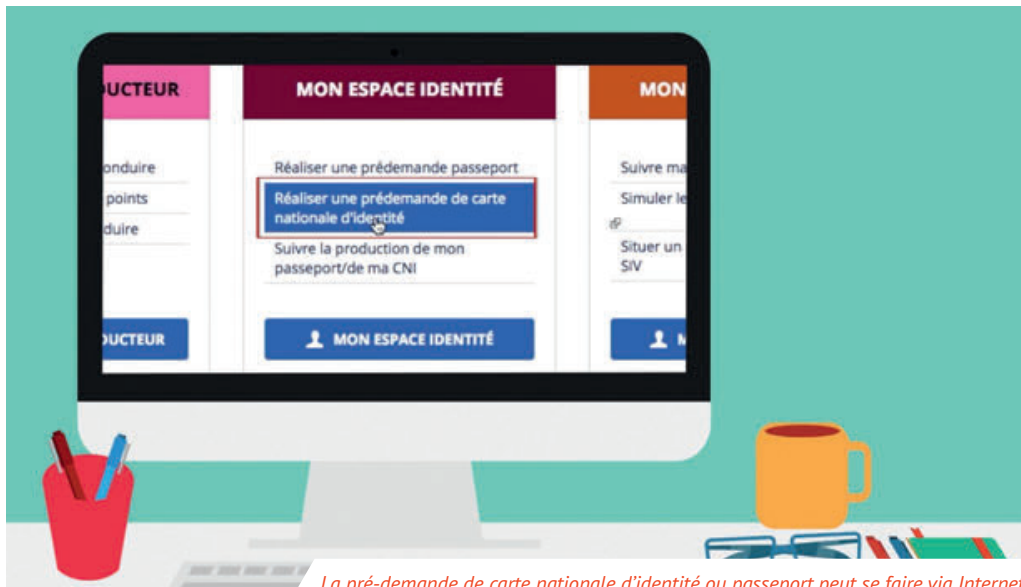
UCTEUR

onduire

points

duire

UCTEUR

MON ESPACE IDENTITÉ

Réaliser une prédemande passeport

Réaliser une prédemande de carte nationale d'identité

Suivre la production de mon passeport/de ma CNI

MON ESPACE IDENTITÉ

MON

Suivre ma

Simuler le

Situer un SIV

M

La pré-demande de carte nationale d'identité ou passeport peut se faire via Interne